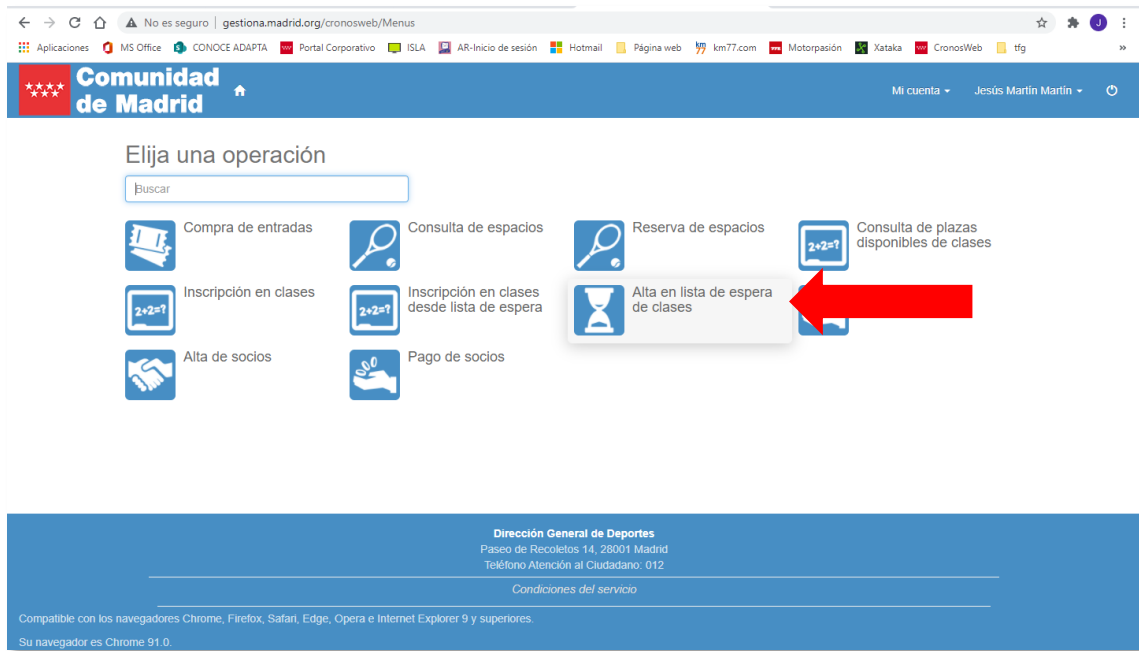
No es seguro | gestiona.madrid.org/cronosweb/Menus

Aplicaciones MS Office CONOCE ADAPTA Portal Corporativo ISLA AR-Inicio de sesión Hotmail Página web km77.com Motorpasión Xataka CronosWeb tfg

Comunidad de Madrid

Mi cuenta Jesús Martín Martín

Elija una operación

Buscar

Compra de entradas

Consulta de espacios

Reserva de espacios

Consulta de plazas disponibles de clases

2+2=?

Inscripción en clases

2+2=?

Inscripción en clases desde lista de espera

2+2=?

Alta en lista de espera de clases

Alta de socios

Pago de socios

Dirección General de Deportes
Paseo de Recoletos 14, 28001 Madrid
Teléfono Atención al Ciudadano: 012

Condiciones del servicio

Compatible con los navegadores Chrome, Firefox, Safari, Edge, Opera e Internet Explorer 9 y superiores.

Su navegador es Chrome 91.0.